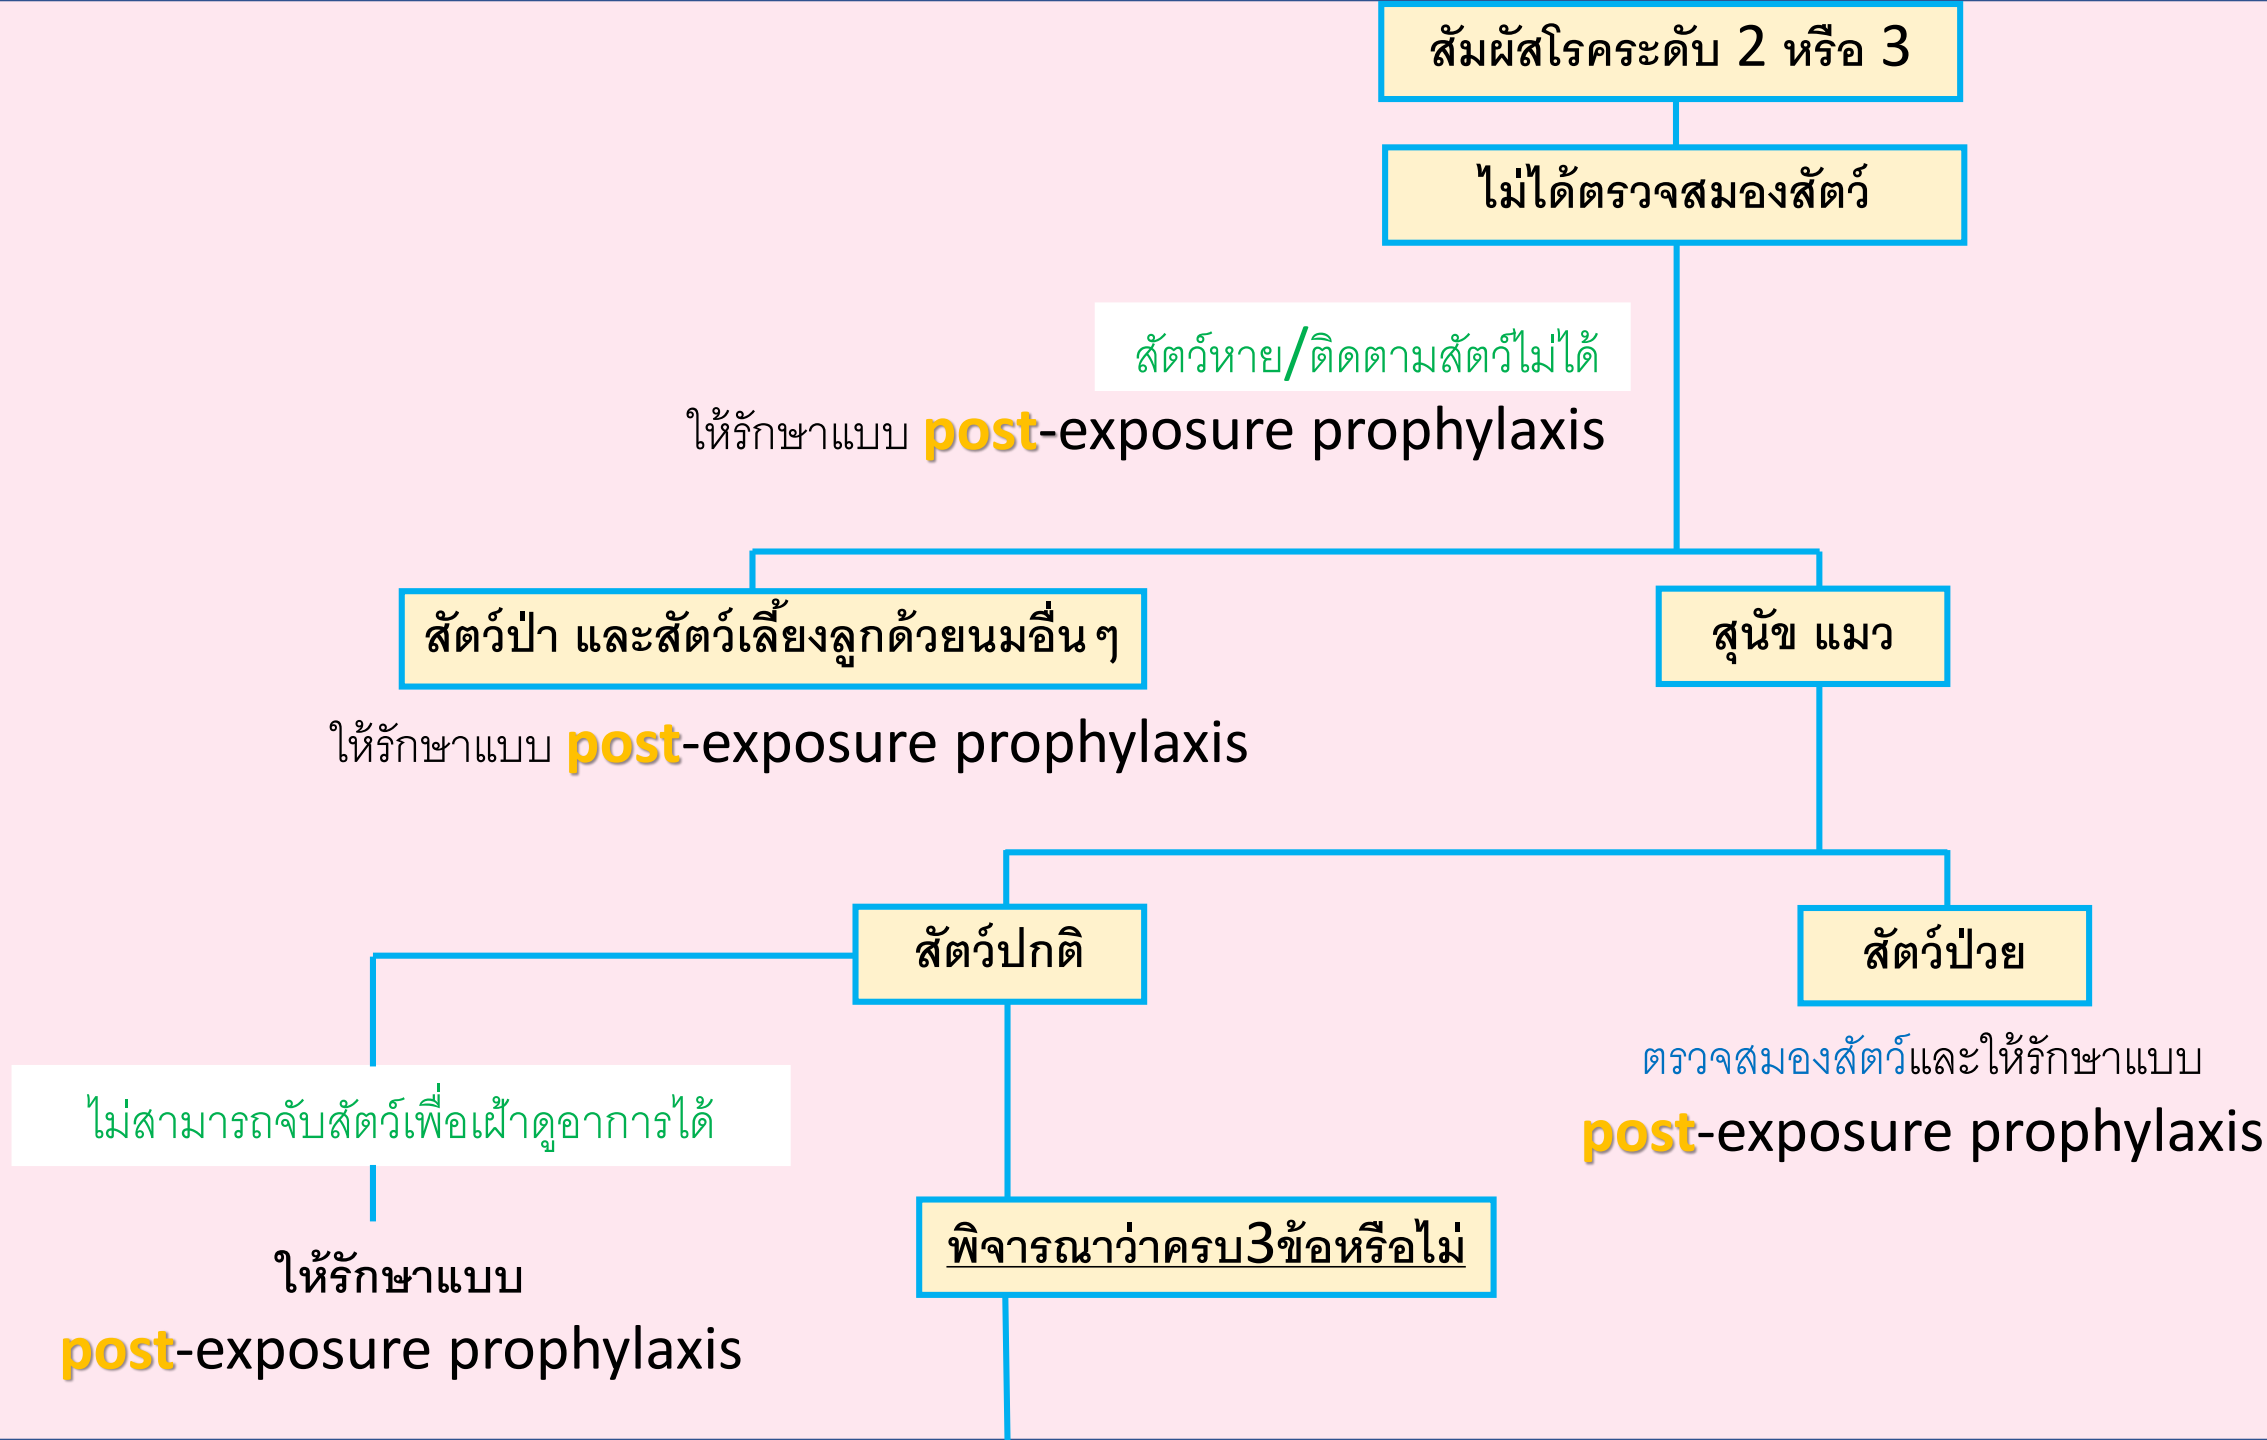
สัมผัสโรคระดับ 2 หรือ 3

ไม่ได้ตรวจสมองสัตว์

สัตว์หาย/ติดตามสัตว์ไม่ได้

ให้รักษาแบบ post-exposure prophylaxis

สัตว์ป่า และสัตว์เลี้ยงลูกด้วยนมอื่นๆ

ให้รักษาแบบ post-exposure prophylaxis

สุนัข แมว

สัตว์ปกติ

สัตว์ป่วย

ตรวจสมองสัตว์และให้รักษาแบบ post-exposure prophylaxis

ไม่สามารถจับสัตว์เพื่อเฝ้าดูอาการได้

ให้รักษาแบบ post-exposure prophylaxis

พิจารณาว่าครบ3ข้อหรือไม่